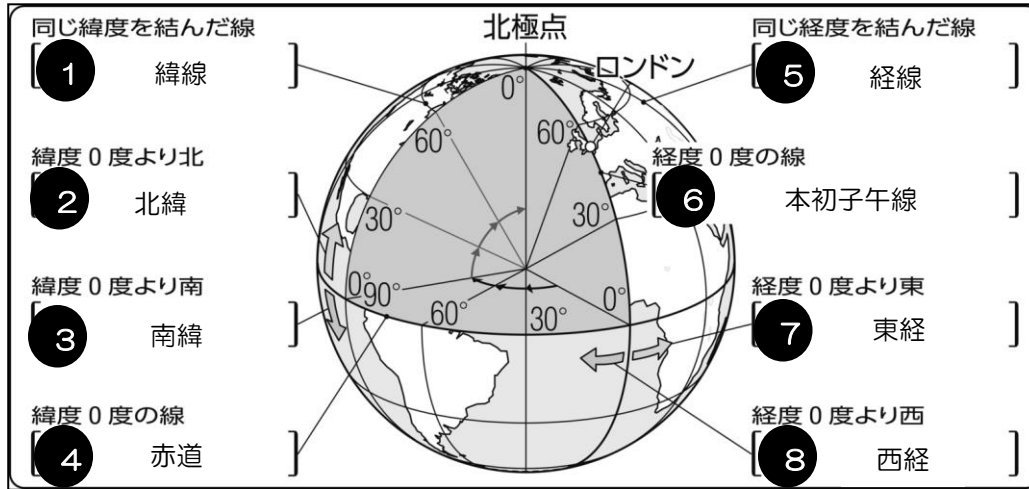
同じ緯度を結んだ線
[ 1 緯線 ]

緯度０度より北
[ 2 北緯 ]

緯度０度より南
[ 3 南緯 ]

緯度０度の線
[ 4 赤道 ]

北極点

ロンドン

0°
60°
60°
30°
30°
0°
90°
60°
30°
0°

同じ経度を結んだ線
[ 5 経線 ]

経度０度の線
[ 6 本初子午線 ]

経度０度より東
[ 7 東経 ]

経度０度より西
[ 8 西経 ]